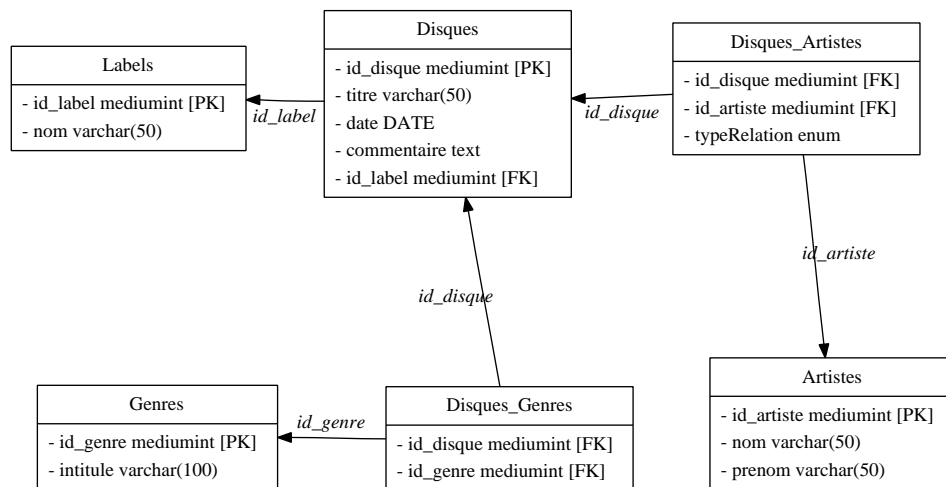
Labels
- id_label mediumint [PK]
- nom varchar(50)

id_label

Disques
- id_disque mediumint [PK]
- titre varchar(50)
- date DATE
- commentaire text
- id_label mediumint [FK]

id_disque

Disques_Artistes
- id_disque mediumint [FK]
- id_artiste mediumint [FK]
- typeRelation enum

id_artiste

id_disque

Artistes
- id_artiste mediumint [PK]
- nom varchar(50)
- prenom varchar(50)

Genres
- id_genre mediumint [PK]
- intitule varchar(100)

id_genre

Disques_Genres
- id_disque mediumint [FK]
- id_genre mediumint [FK]